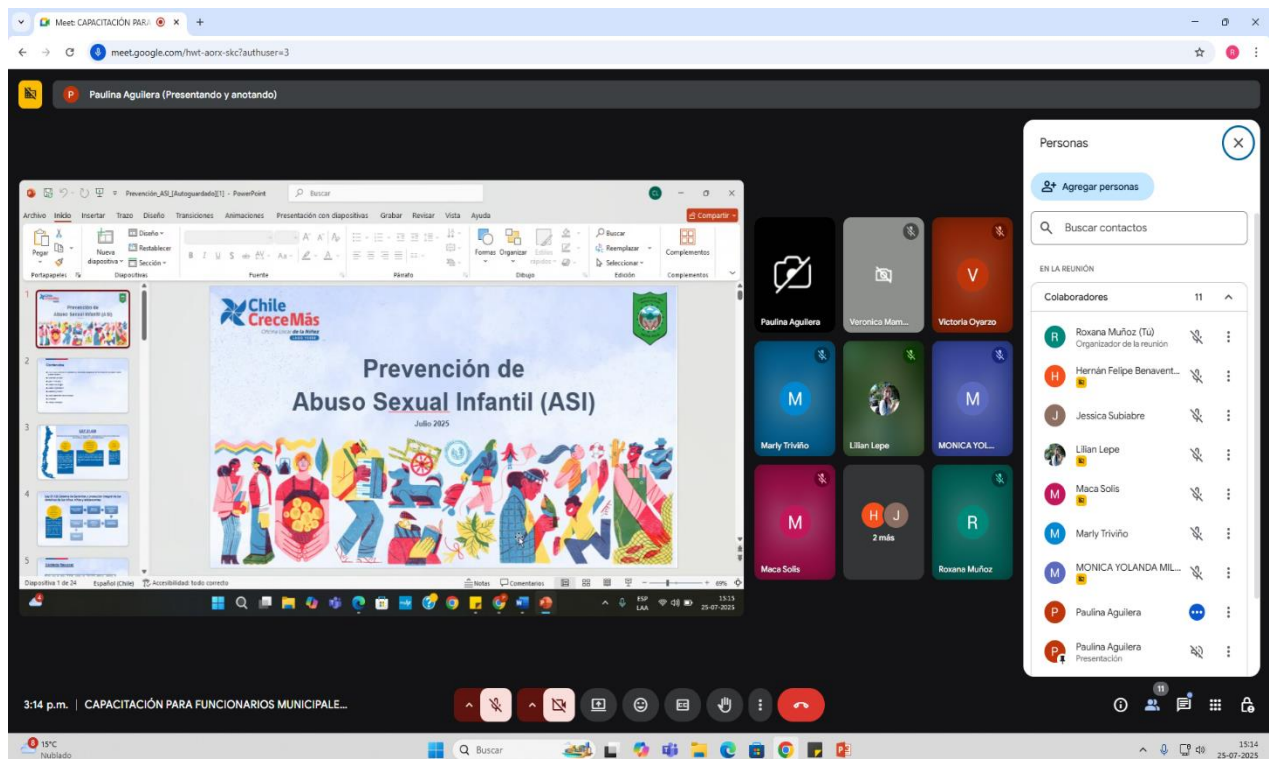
Meet: CAPACITACIÓN PARA

meet.google.com/hwt-aorx-skc?authuser=3

Paulina Aguilera (Presentando y anotando)

Prevención_ASI_[Autoguardado][1] - PowerPoint

Buscar

Archivo Inicio Insertar Trazo Diseño Transiciones Animaciones Presentación con diapositivas Grabar Revisar Vista Ayuda

Compartir

Pegar Nueva diapositiva Diseño Restablecer Sección Formas Organizar Estilos rápidos Buscar Reemplazar Seleccionar Complementos

Portapapeles Diapositivas Fuente Párrafo Dibujo Edición Complementos

Chile CreceMás

Prevención de Abuso Sexual Infantil (ASI)

Julio 2025

Diapositiva 1 de 24 Español (Chile) Accesibilidad: todo correcto Notas Comentarios 69%

15:15 25-07-2025

Paulina Aguilera

Veronica Mam...

Victoria Oyarzo

Marly Triviño

Lilian Lepe

MONICA YOL...

Maca Solis

2 más

Roxana Muñoz

Personas

Agregar personas

Buscar contactos

EN LA REUNIÓN

Colaboradores 11

Roxana Muñoz (Tú)
Organizador de la reunión

Hernán Felipe Benavent...

Jessica Subiabre

Lilian Lepe

Maca Solis

Marly Triviño

MONICA YOLANDA MIL...

Paulina Aguilera

Paulina Aguilera
Presentación

3:14 p.m. | CAPACITACIÓN PARA FUNCIONARIOS MUNICIPALE...

11

15°C Nublado

Buscar

15:14 25-07-2025